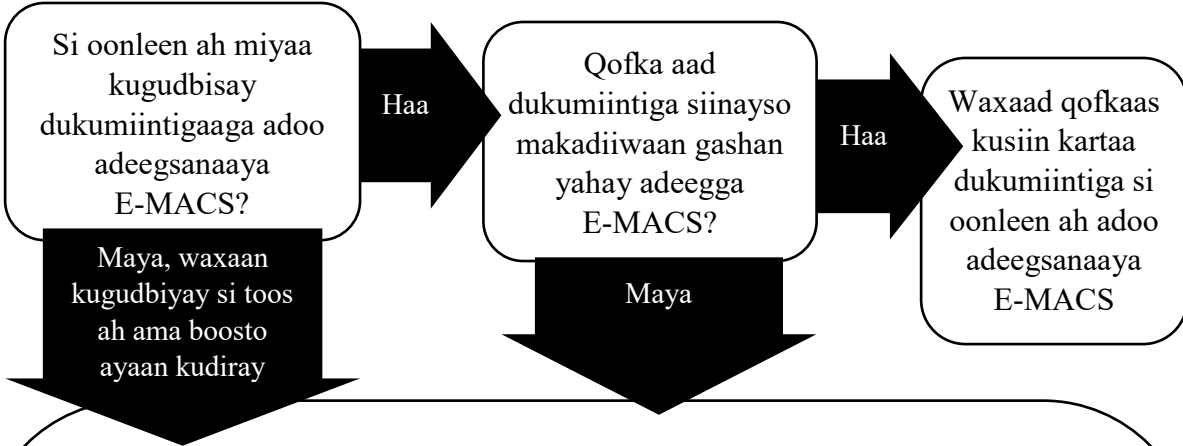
Si oonleen ah miyaa kugudbisay dukumiintigaaga adoo adeegsanaaya E-MACS?

Haa

Qofka aad dukumiintiga siinayso makadiiwaan gashan yahay adeegga E-MACS?

Haa

Waxaad qofkaas kusiin kartaa dukumiintiga si oonleen ah adoo adeegsanaaya E-MACS

Maya, waxaan kugudbiyay si toos ah ama boosto ayaan kudiray

Maya